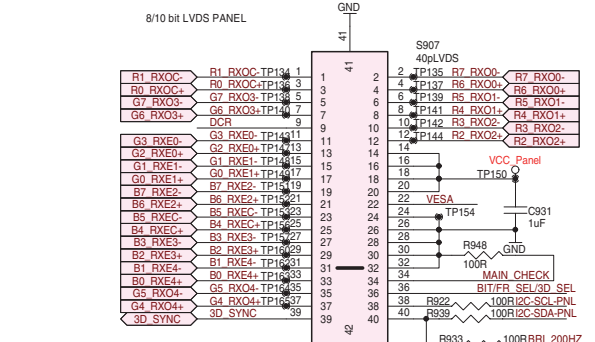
8/10 bit LVDS PANEL

GND

41

S907
40pLVDS

41

R1_RXOC-
R0_RXOC+
G7_RXO3-
G6_RXO3+

R1_RXOC-TP134 1
R0_RXOC+TP136 3
G7_RXO3-TP138 5
G6_RXO3+TP140 7
DCR 9
G3_RXE0-TP143 11
G2_RXE0+TP147 13
G1_RXE1-TP148 15
G0_RXE1+TP149 17
B7_RXE2-TP151 19
B6_RXE2+TP152 21
B5_RXEC-TP153 23
B4_RXEC+TP155 25
B3_RXE3-TP157 27
B2_RXE3+TP160 29
B1_RXE4-TP162 31
B0_RXE4+TP163 33
G5_RXO4-TP164 35
G4_RXO4+TP165 37
3D_SYNC 39

1
3
5
7
9
11
13
15
17
19
21
23
25
27
29
31
33
35
37
39

2
4
6
8
10
12
14
16
18
20
22
24
26
28
30
32
34
36
38
40

G3_RXE0-
G2_RXE0+
G1_RXE1-
G0_RXE1+
B7_RXE2-
B6_RXE2+
B5_RXEC-
B4_RXEC+
B3_RXE3-
B2_RXE3+
B1_RXE4-
B0_RXE4+
G5_RXO4-
G4_RXO4+
3D_SYNC

2 TP135 R7_RXO0-
4 TP137 R6_RXO0+
6 TP139 R5_RXO1-
8 TP141 R4_RXO1+
10 TP142 R3_RXO2-
12 TP144 R2_RXO2+

R7_RXO0-
R6_RXO0+
R5_RXO1-
R4_RXO1+
R3_RXO2-
R2_RXO2+

VCC_Panel
TP150

VESA
TP154

C931
1uF

R948
100R
GND

MAIN_CHECK
BIT/FR_SEL/3D_SEL
R922 100R I2C-SCL-PNL
R939 100R I2C-SDA-PNL
R933 100R BBL_200HZ

42